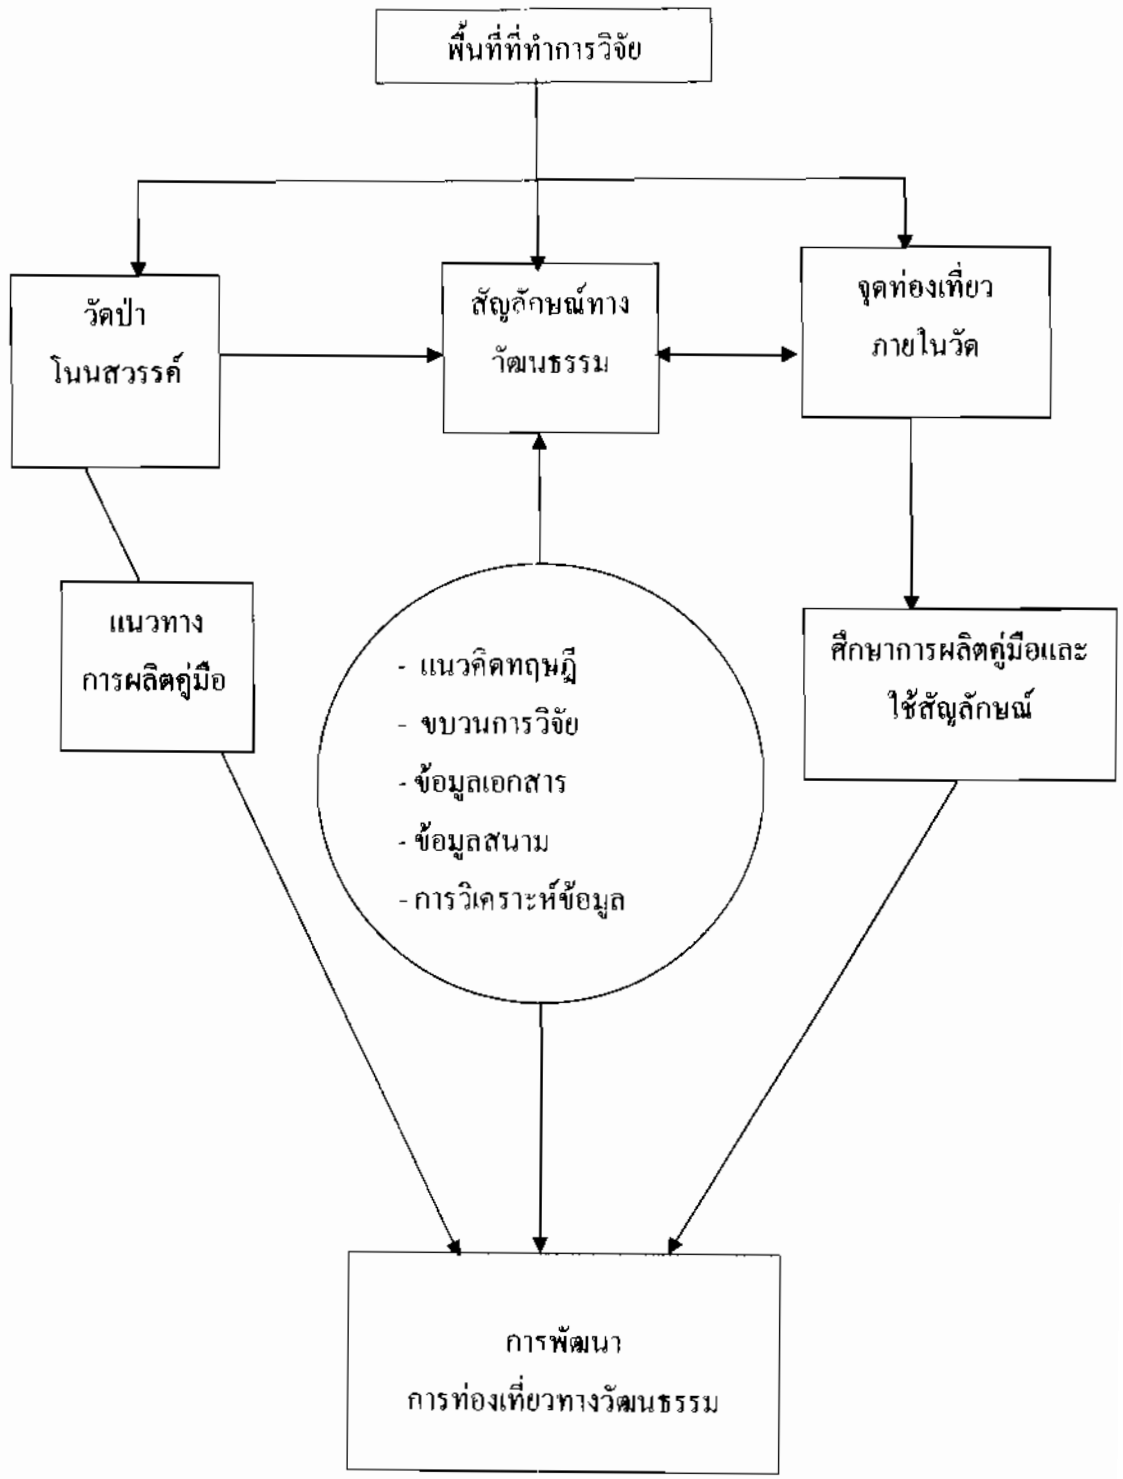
พื้นที่ที่ทำการวิจัย

วัดป่า
โนนสวรรค์

สัญลักษณ์ทาง
วัฒนธรรม

จุดท่องเที่ยว
ภายในวัด

แนวทาง
การผลิตคู่มือ

- แนวคิดทฤษฎี
- ขบวนการวิจัย
- ข้อมูลเอกสาร
- ข้อมูลสนาม
- การวิเคราะห์ข้อมูล

ศึกษาการผลิตคู่มือและ
ใช้สัญลักษณ์

การพัฒนา
การท่องเที่ยวทางวัฒนธรรม